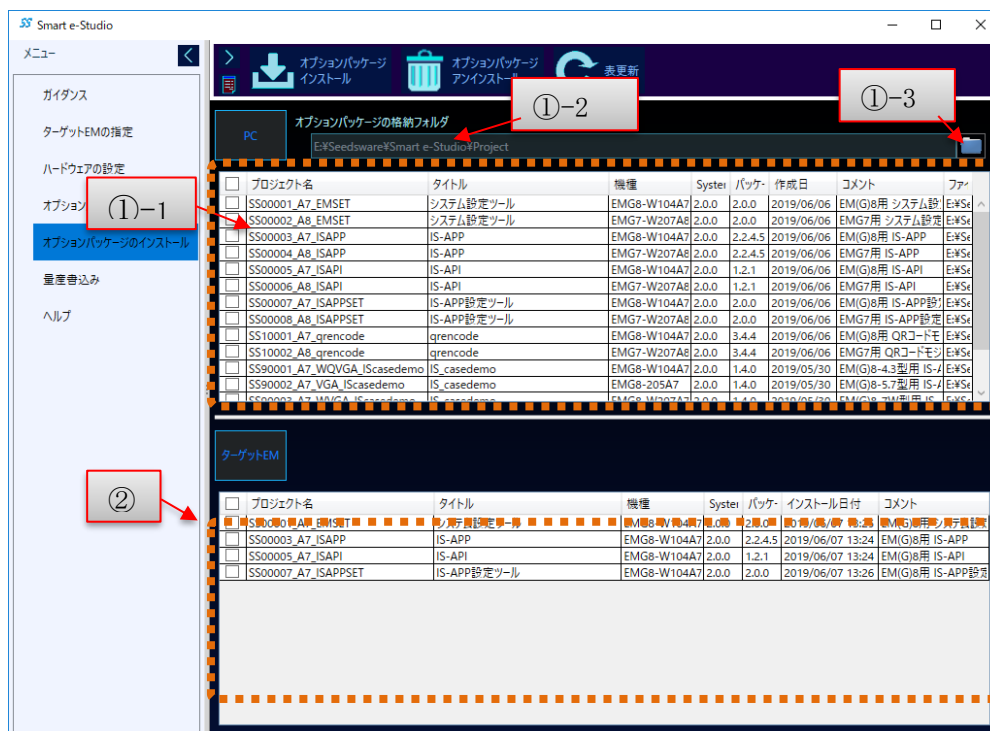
Smart e-Studio

メニュー

ガイダンス

ターゲットEMの指定

ハードウェアの設定

オプション

オプションパッケージのインストール

量産書込み

ヘルプ

オプションパッケージ インストール

オプションパッケージ アンインストール

表更新

①−2

①−3

PC

オプションパッケージの格納フォルダ

E:¥Seedsware¥Smart e-Studio¥Project

①−1

| | プロジェクト名 | タイトル | 機種 | Syster | パッケ- | 作成日 | コメント | ファ |
|---|---|---|---|---|---|---|---|---|
| | SS00001_A7_EMSET | システム設定ツール | EMG8-W104A7 | 2.0.0 | 2.0.0 | 2019/06/06 | EM(G)8用 システム設 | E:¥Se |
| | SS00002_A8_EMSET | システム設定ツール | EMG7-W207A8 | 2.0.0 | 2.0.0 | 2019/06/06 | EMG7用 システム設定 | E:¥Se |
| | SS00003_A7_ISAPP | IS-APP | EMG8-W104A7 | 2.0.0 | 2.2.4.5 | 2019/06/06 | EM(G)8用 IS-APP | E:¥Se |
| | SS00004_A8_ISAPP | IS-APP | EMG7-W207A8 | 2.0.0 | 2.2.4.5 | 2019/06/06 | EMG7用 IS-APP | E:¥Se |
| | SS00005_A7_ISAPI | IS-API | EMG8-W104A7 | 2.0.0 | 1.2.1 | 2019/06/06 | EM(G)8用 IS-API | E:¥Se |
| | SS00006_A8_ISAPI | IS-API | EMG7-W207A8 | 2.0.0 | 1.2.1 | 2019/06/06 | EMG7用 IS-API | E:¥Se |
| | SS00007_A7_ISAPPSET | IS-APP設定ツール | EMG8-W104A7 | 2.0.0 | 2.0.0 | 2019/06/06 | EM(G)8用 IS-APP設 | E:¥Se |
| | SS00008_A8_ISAPPSET | IS-APP設定ツール | EMG7-W207A8 | 2.0.0 | 2.0.0 | 2019/06/06 | EMG7用 IS-APP設定 | E:¥Se |
| | SS10001_A7_qrencode | qrencode | EMG8-W104A7 | 2.0.0 | 3.4.4 | 2019/06/06 | EM(G)8用 QRコードモ | E:¥Se |
| | SS10002_A8_qrencode | qrencode | EMG7-W207A8 | 2.0.0 | 3.4.4 | 2019/06/06 | EMG7用 QRコードモジ | E:¥Se |
| | SS90001_A7_WQVGA_IScasedemo | IS_casedemo | EMG8-W104A7 | 2.0.0 | 1.4.0 | 2019/05/30 | EM(G)8-4.3型用 IS- | E:¥Se |
| | SS90002_A7_VGA_IScasedemo | IS_casedemo | EMG8-205A7 | 2.0.0 | 1.4.0 | 2019/05/30 | EM(G)8-5.7型用 IS- | E:¥Se |

ターゲットEM

②

| | プロジェクト名 | タイトル | 機種 | Syster | パッケ- | インストール日付 | コメント |
|---|---|---|---|---|---|---|---|
| | SS00001_A7_EMSET | システム設定ツール | EMG8-W104A7 | 2.0.0 | 2.0.0 | 2019/06/07 13:23 | EM(G)8用 システム設定 |
| | SS00003_A7_ISAPP | IS-APP | EMG8-W104A7 | 2.0.0 | 2.2.4.5 | 2019/06/07 13:24 | EM(G)8用 IS-APP |
| | SS00005_A7_ISAPI | IS-API | EMG8-W104A7 | 2.0.0 | 1.2.1 | 2019/06/07 13:24 | EM(G)8用 IS-API |
| | SS00007_A7_ISAPPSET | IS-APP設定ツール | EMG8-W104A7 | 2.0.0 | 2.0.0 | 2019/06/07 13:26 | EM(G)8用 IS-APP設定 |